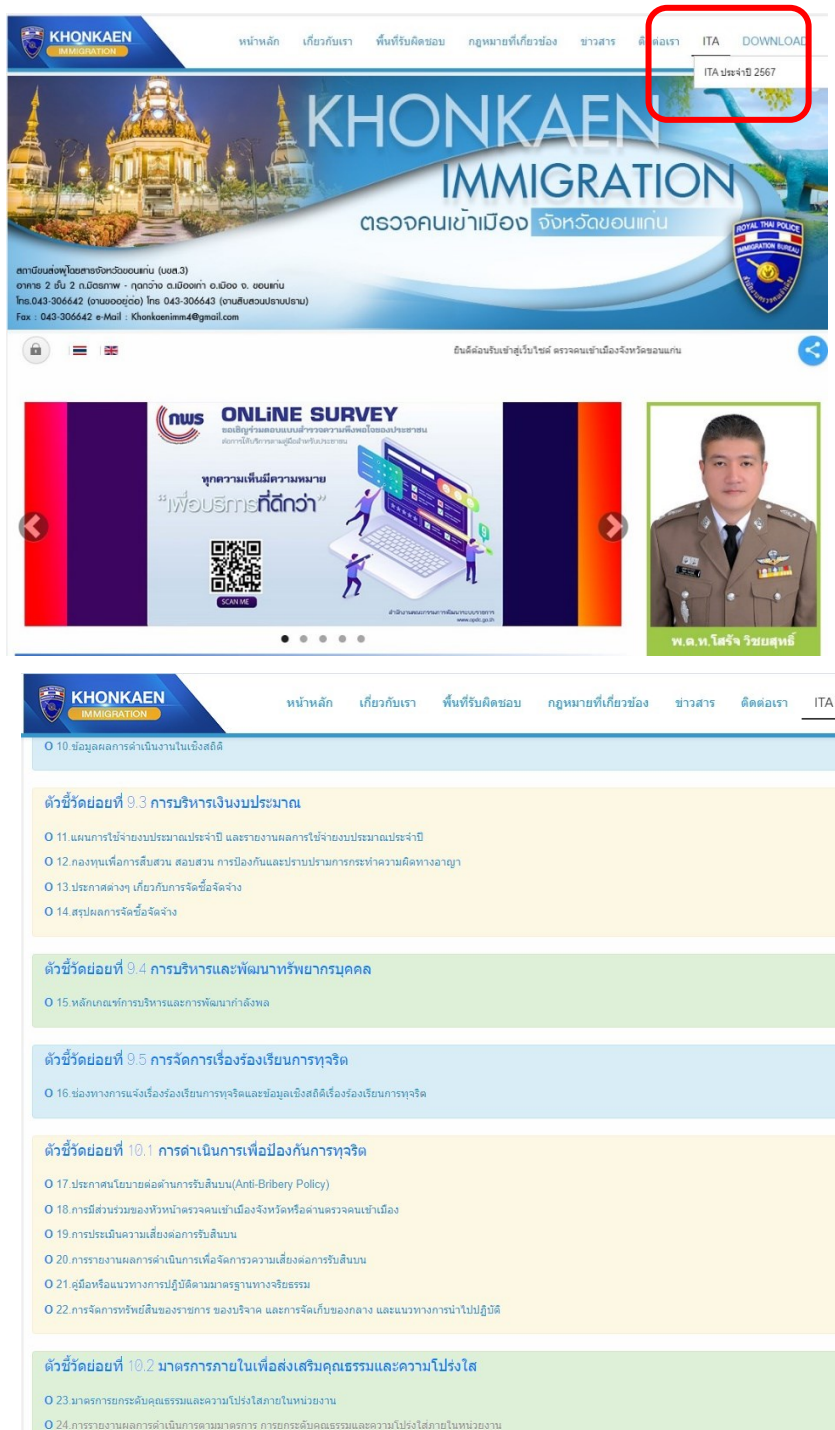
KHONKAEN IMMIGRATION

หน้าหลัก เกี่ยวกับเรา พื้นที่รับผิดชอบ กฎหมายที่เกี่ยวข้อง ข่าวสาร ติดต่อเรา ITA DOWNLOAD

ITA ประจำปี 2567

KHONKAEN IMMIGRATION
ตรวจคนเข้าเมือง จังหวัดขอนแก่น

ROYAL THAI POLICE IMMIGRATION BUREAU

สถานีขนส่งผู้โดยสารจังหวัดขอนแก่น (บขส.3)
อาคาร 2 ชั้น 2 ถ.มิตรภาพ - กุดกว้าง ต.เมืองเก่า อ.เมือง จ. ขอนแก่น
โทร.043-306642 (งานขออยู่ต่อ) โทร 043-306643 (งานสืบสวนปราบปราม)
Fax : 043-306642 e-Mail : Khonkaenimm4@gmail.com

ยินดีต้อนรับเข้าสู่เว็บไซต์ ตรวจคนเข้าเมืองจังหวัดขอนแก่น

ONLiNE SURVEY
ขอเชิญร่วมตอบแบบสำรวจความพึงพอใจของประชาชน
ทุกความเห็นมีความหมาย
"เพื่อบริการที่ดีกว่า"
SCAN ME

พ.ต.ท.โสรัจ วิชยศุทธิ์

KHONKAEN IMMIGRATION

หน้าหลัก เกี่ยวกับเรา พื้นที่รับผิดชอบ กฎหมายที่เกี่ยวข้อง ข่าวสาร ติดต่อเรา ITA

O 10.ข้อมูลผลการดำเนินงานในเชิงสถิติ

ตัวชี้วัดย่อยที่ 9.3 การบริหารเงินงบประมาณ

O 11.แผนการใช้จ่ายงบประมาณประจำปี และรายงานผลการใช้จ่ายงบประมาณประจำปี
O 12.กองทุนเพื่อการสืบสวน สอบสวน การป้องกันและปราบปรามการกระทำความผิดทางอาญา
O 13.ประกาศต่างๆ เกี่ยวกับการจัดซื้อจัดจ้าง
O 14.สรุปผลการจัดซื้อจัดจ้าง

ตัวชี้วัดย่อยที่ 9.4 การบริหารและพัฒนาทรัพยากรบุคคล

O 15.หลักเกณฑ์การบริหารและการพัฒนากำลังพล

ตัวชี้วัดย่อยที่ 9.5 การจัดการเรื่องร้องเรียนการทุจริต

O 16.ช่องทางการแจ้งเรื่องร้องเรียนการทุจริตและข้อมูลเชิงสถิติเรื่องร้องเรียนการทุจริต

ตัวชี้วัดย่อยที่ 10.1 การดำเนินการเพื่อป้องกันการทุจริต

O 17.ประกาศนโยบายต่อต้านการรับสินบน(Anti-Bribery Policy)
O 18.การมีส่วนร่วมของหัวหน้าตรวจคนเข้าเมืองจังหวัดหรือด่านตรวจคนเข้าเมือง
O 19.การประเมินความเสี่ยงต่อการรับสินบน
O 20.การรายงานผลการดำเนินการเพื่อจัดการความเสี่ยงต่อการรับสินบน
O 21.คู่มือหรือแนวทางการปฏิบัติตามมาตรฐานทางจริยธรรม
O 22.การจัดการทรัพย์สินของราชการ ของบริจาค และการจัดเก็บของกลาง และแนวทางการนำไปปฏิบัติ

ตัวชี้วัดย่อยที่ 10.2 มาตรการภายในเพื่อส่งเสริมคุณธรรมและความโปร่งใส

O 23.มาตรการยกระดับคุณธรรมและความโปร่งใสภายในหน่วยงาน
O 24.การรายงานผลการดำเนินการตามมาตรการ การยกระดับคุณธรรมและความโปร่งใสภายในหน่วยงาน